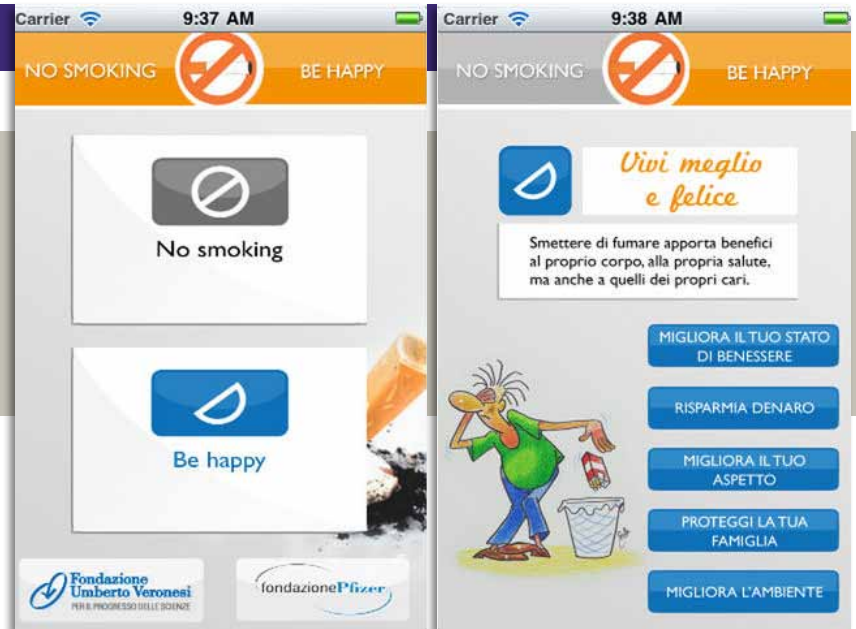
Carrier 9:37 AM

NO SMOKING BE HAPPY

No smoking

Be happy

Fondazione Umberto Veronesi
PER IL PROGRESSO DELLE SCIENZE

fondazione Pfizer

Carrier 9:38 AM

NO SMOKING BE HAPPY

Vivi meglio e felice

Smettere di fumare apporta benefici al proprio corpo, alla propria salute, ma anche a quelli dei propri cari.

MIGLIORA IL TUO STATO DI BENESSERE

RISPARMIA DENARO

MIGLIORA IL TUO ASPETTO

PROTEGGI LA TUA FAMIGLIA

MIGLIORA L'AMBIENTE